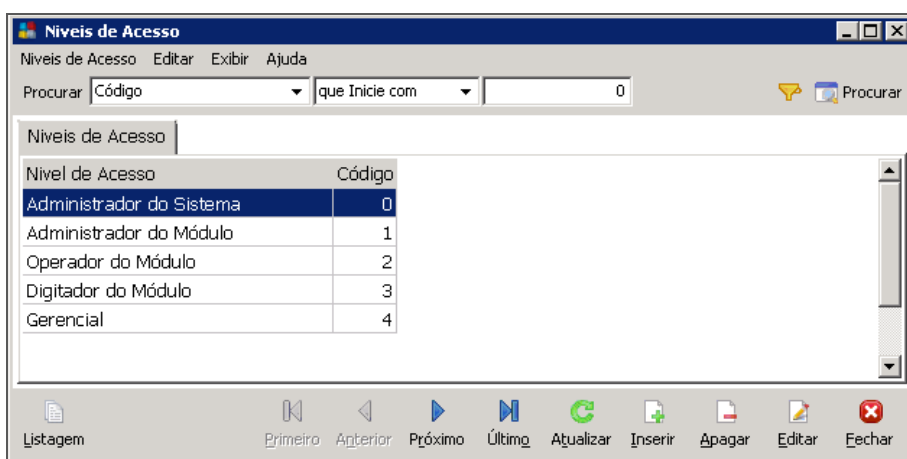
Niveis de Acesso

Niveis de Acesso Editar Exibir Ajuda

Procurar Código que Inicie com 0 Procurar

Niveis de Acesso

| Nivel de Acesso | Código |
|---|---|
| Administrador do Sistema | 0 |
| Administrador do Módulo | 1 |
| Operador do Módulo | 2 |
| Digitador do Módulo | 3 |
| Gerencial | 4 |

Listagem Primeiro Anterior Próximo Último Atualizar Inserir Apagar Editar Fechar